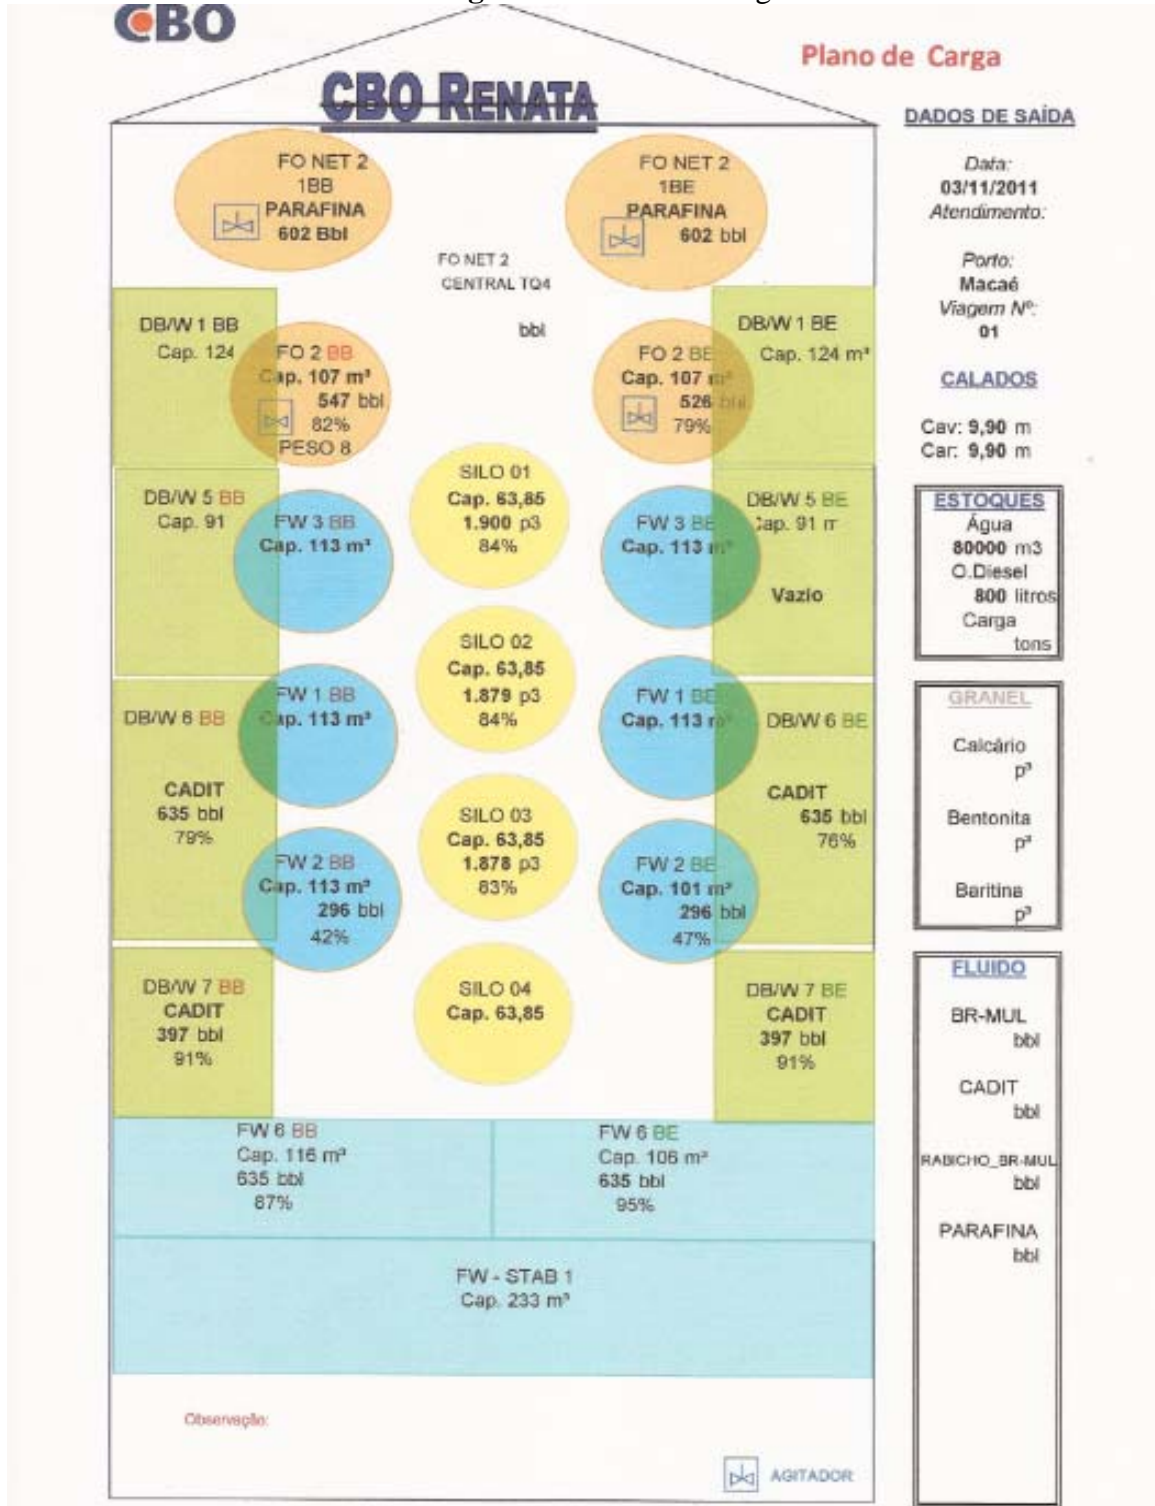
CBO

Plano de Carga

CBO RENATA

DADOS DE SAÍDA

Data:
03/11/2011
Atendimento:

Porto:
Macaé
Viagem Nº:
01

CALADOS

Cav: 9,90 m
Car: 9,90 m

ESTOQUES
Água
80000 m3
O.Diesel
800 litros
Carga
tons

GRANEL

Calcário
p³

Bentonita
p³

Baritina
p³

FLUIDO

BR-MUL
bbl

CADIT
bbl

RABICHO_BR-MUL
bbl

PARAFINA
bbl

FO NET 2
1BB
PARAFINA
602 Bbl

FO NET 2
1BE
PARAFINA
602 bbl

FO NET 2
CENTRAL TQ4
bbl

DB/W 1 BB
Cap. 124

FO 2 BB
Cap. 107 m³
547 bbl
82%
PESO 8

FO 2 BE
Cap. 107 m³
526 bbl
79%

DB/W 1 BE
Cap. 124 m³

SILO 01
Cap. 63,85
1.900 p3
84%

DB/W 5 BB
Cap. 91

FW 3 BB
Cap. 113 m³

FW 3 BE
Cap. 113 m³

DB/W 5 BE
Cap. 91 m
Vazio

SILO 02
Cap. 63,85
1.879 p3
84%

DB/W 6 BB
CADIT
635 bbl
79%

FW 1 BB
Cap. 113 m³

FW 1 BE
Cap. 113 m³

DB/W 6 BE
CADIT
635 bbl
76%

SILO 03
Cap. 63,85
1.878 p3
83%

FW 2 BB
Cap. 113 m³
296 bbl
42%

FW 2 BE
Cap. 101 m³
296 bbl
47%

DB/W 7 BB
CADIT
397 bbl
91%

SILO 04
Cap. 63,85

DB/W 7 BE
CADIT
397 bbl
91%

FW 6 BB
Cap. 116 m³
635 bbl
87%

FW 6 BE
Cap. 106 m³
635 bbl
95%

FW - STAB 1
Cap. 233 m³

Observação:

AGITADOR